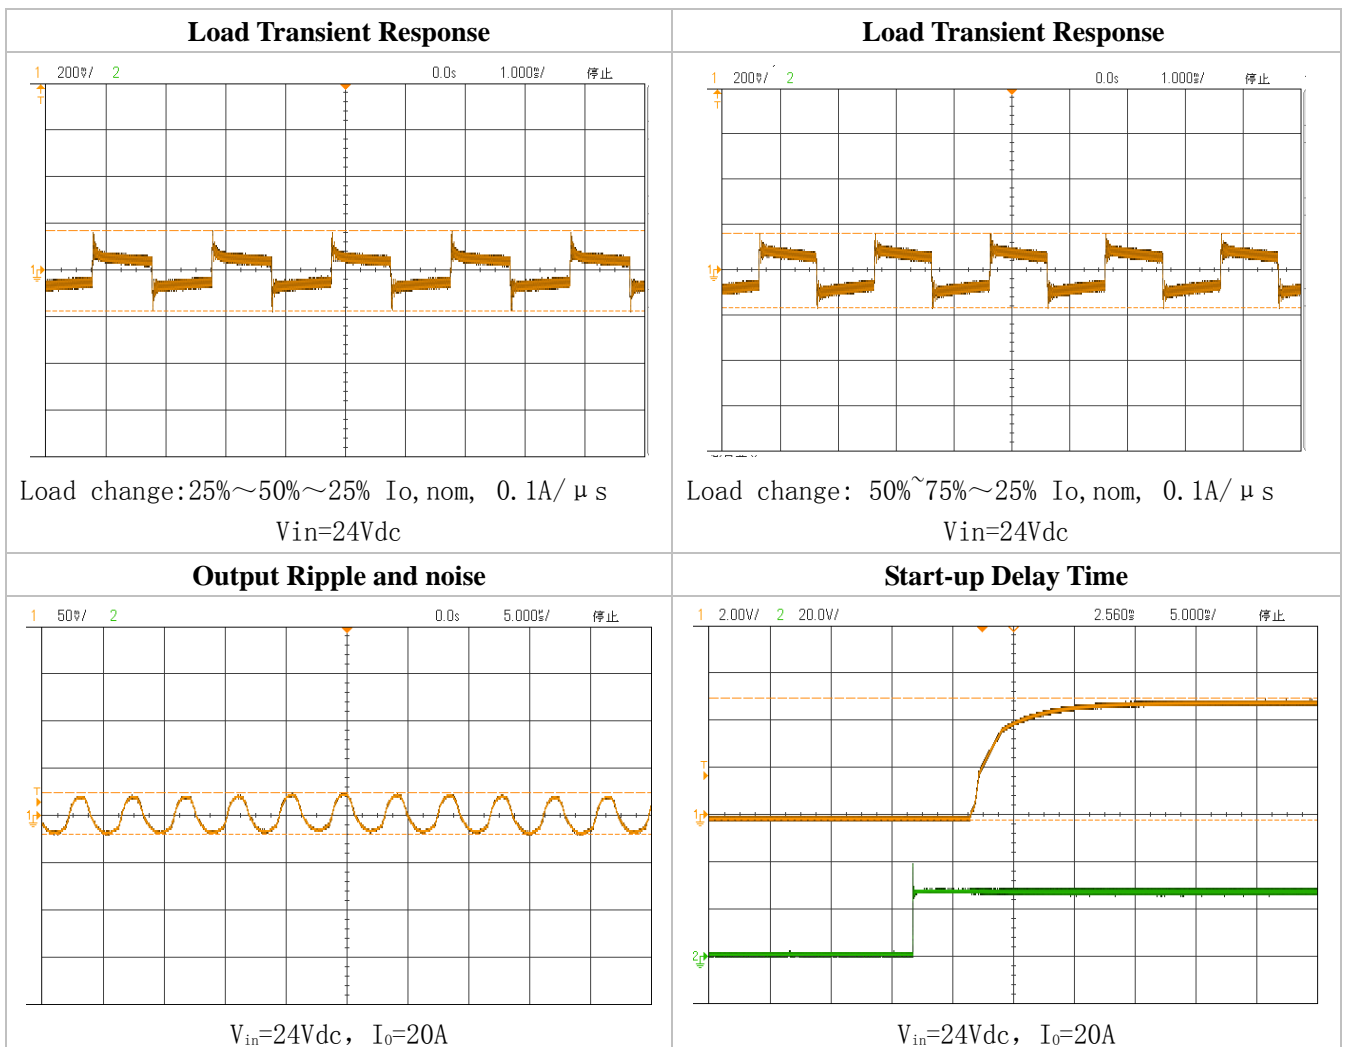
| Load Transient Response | Load Transient Response |
|---|---|
| 1 200mV/ 2 0.0s 1.000ms/ 停止<br>Load change:25%～50%～25% Io,nom, 0.1A/μs<br>Vin=24Vdc | 1 200mV/ 2 0.0s 1.000ms/ 停止<br>Load change: 50%˜75%～25% Io,nom, 0.1A/μs<br>Vin=24Vdc |
| **Output Ripple and noise** | **Start-up Delay Time** |
| 1 50mV/ 2 0.0s 5.000us/ 停止<br>$V_{in}$=24Vdc， $I_o$=20A | 1 2.00V/ 2 20.0V/ 2.560s 5.000ms/ 停止<br>$V_{in}$=24Vdc， $I_o$=20A |